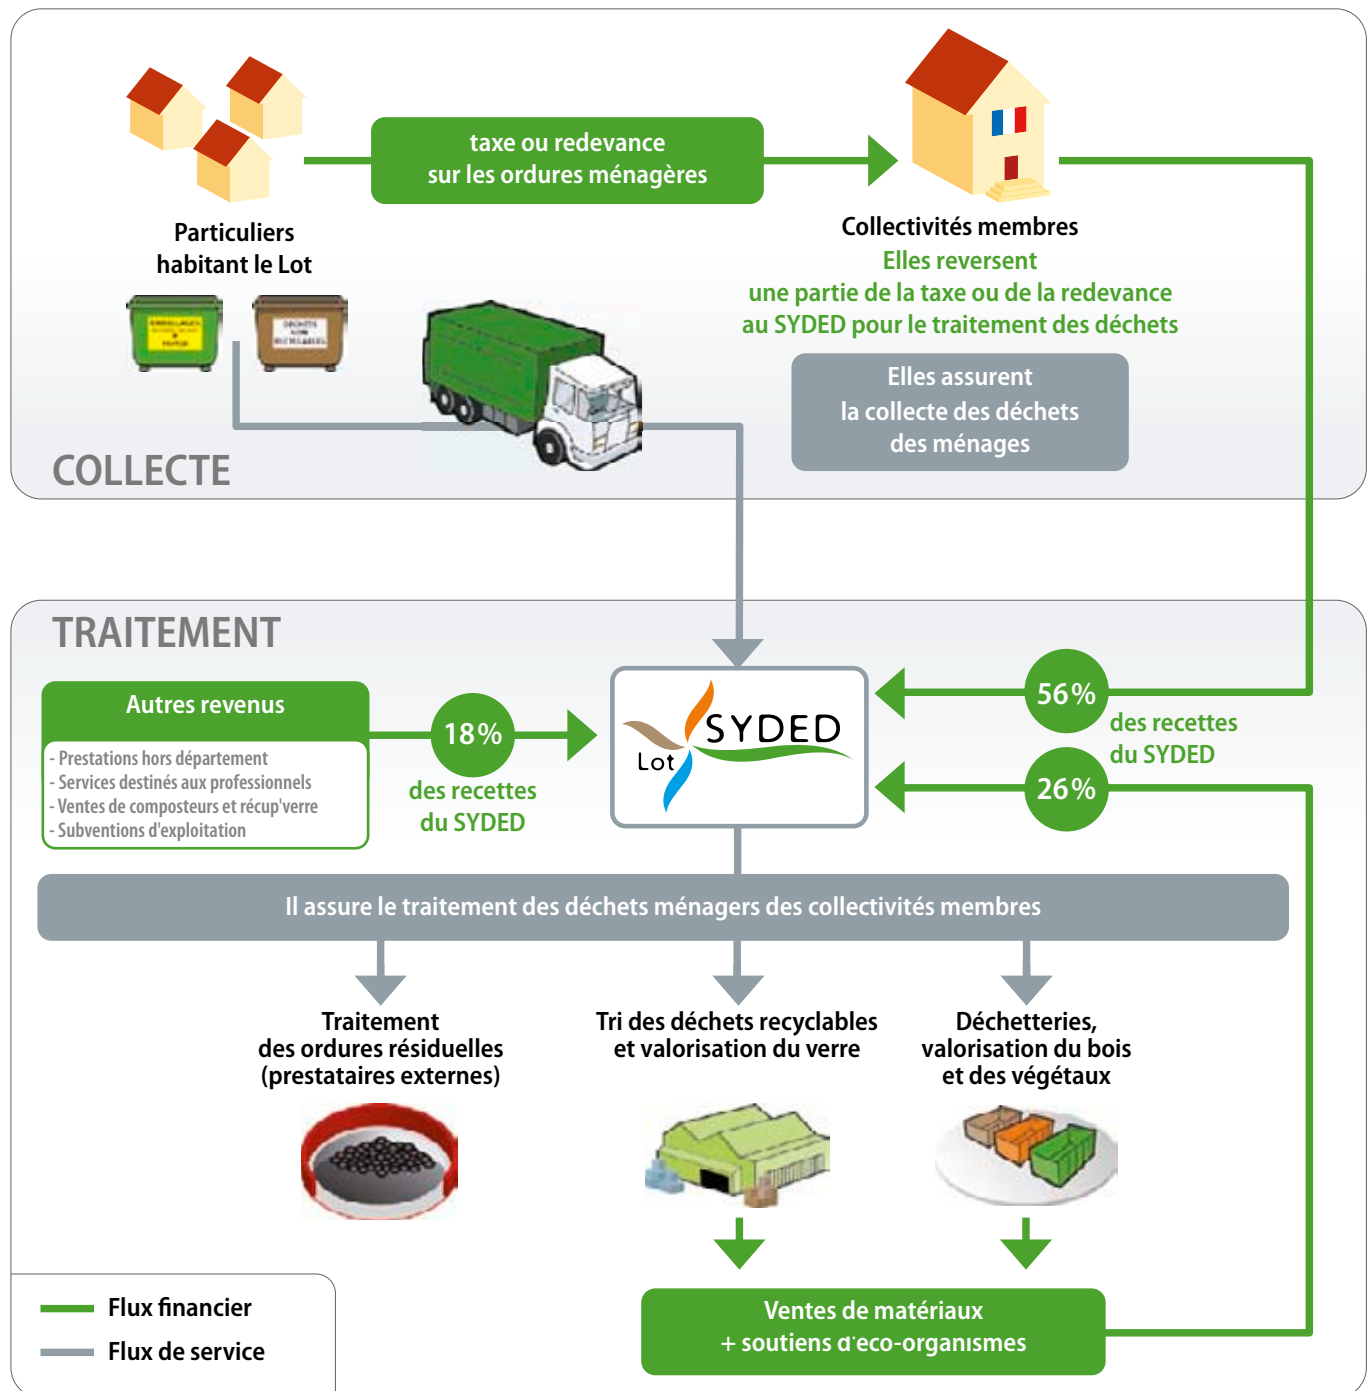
taxe ou redevance sur les ordures ménagères

Particuliers habitant le Lot

Collectivités membres
Elles reversent une partie de la taxe ou de la redevance au SYDED pour le traitement des déchets

Elles assurent la collecte des déchets des ménages

COLLECTE

TRAITEMENT

Autres revenus
- Prestations hors département
- Services destinés aux professionnels
- Ventes de composteurs et récup'verre
- Subventions d'exploitation

18%
des recettes du SYDED

Lot SYDED

56%
des recettes du SYDED
26%

Il assure le traitement des déchets ménagers des collectivités membres

Traitement des ordures résiduelles (prestataires externes)

Tri des déchets recyclables et valorisation du verre

Déchetteries, valorisation du bois et des végétaux

Ventes de matériaux + soutiens d'eco-organismes

Flux financier
Flux de service